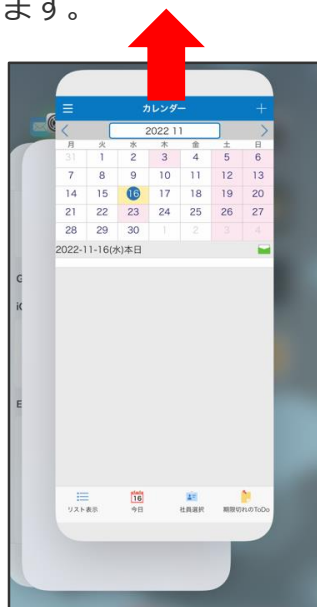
ます。

カレンダー
2022 11

| 月 | 火 | 水 | 木 | 金 | 土 | 日 |
|---|---|---|---|---|---|---|
| 31 | 1 | 2 | 3 | 4 | 5 | 6 |
| 7 | 8 | 9 | 10 | 11 | 12 | 13 |
| 14 | 15 | 16 | 17 | 18 | 19 | 20 |
| 21 | 22 | 23 | 24 | 25 | 26 | 27 |
| 28 | 29 | 30 | 1 | 2 | 3 | 4 |

2022-11-16(水)本日

G
iC
E

リスト表示 16 今日 社員選択 期限切れのToDo